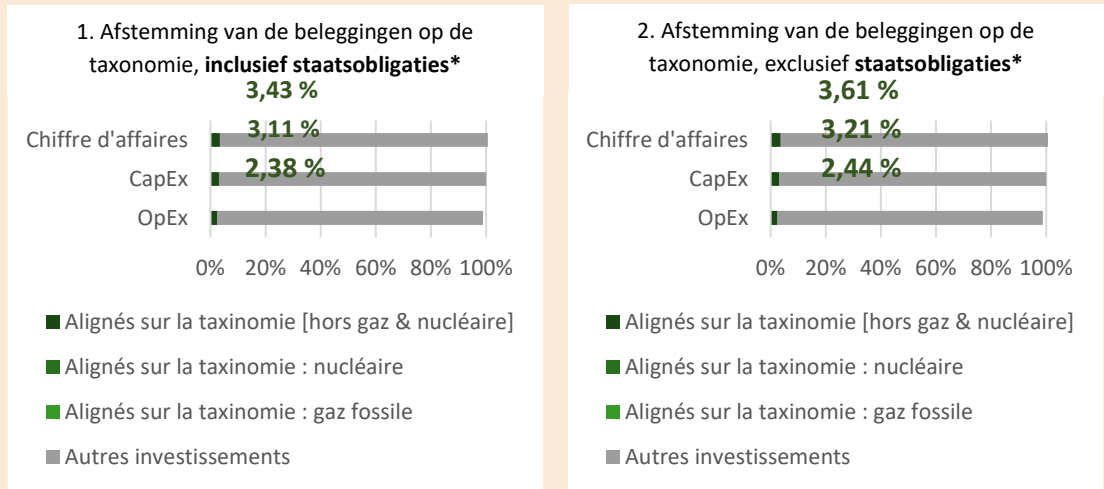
1. Afstemming van de beleggingen op de taxonomie, **inclusief staatsobligaties***

3,43 %

Chiffre d'affaires

3,11 %

CapEx

2,38 %

OpEx

0% 20% 40% 60% 80% 100%

Alignés sur la taxinomie [hors gaz & nucléaire]

Alignés sur la taxinomie : nucléaire

Alignés sur la taxinomie : gaz fossile

Autres investissements

2. Afstemming van de beleggingen op de taxonomie, exclusief **staatsobligaties***

3,61 %

Chiffre d'affaires

3,21 %

CapEx

2,44 %

OpEx

0% 20% 40% 60% 80% 100%

Alignés sur la taxinomie [hors gaz & nucléaire]

Alignés sur la taxinomie : nucléaire

Alignés sur la taxinomie : gaz fossile

Autres investissements